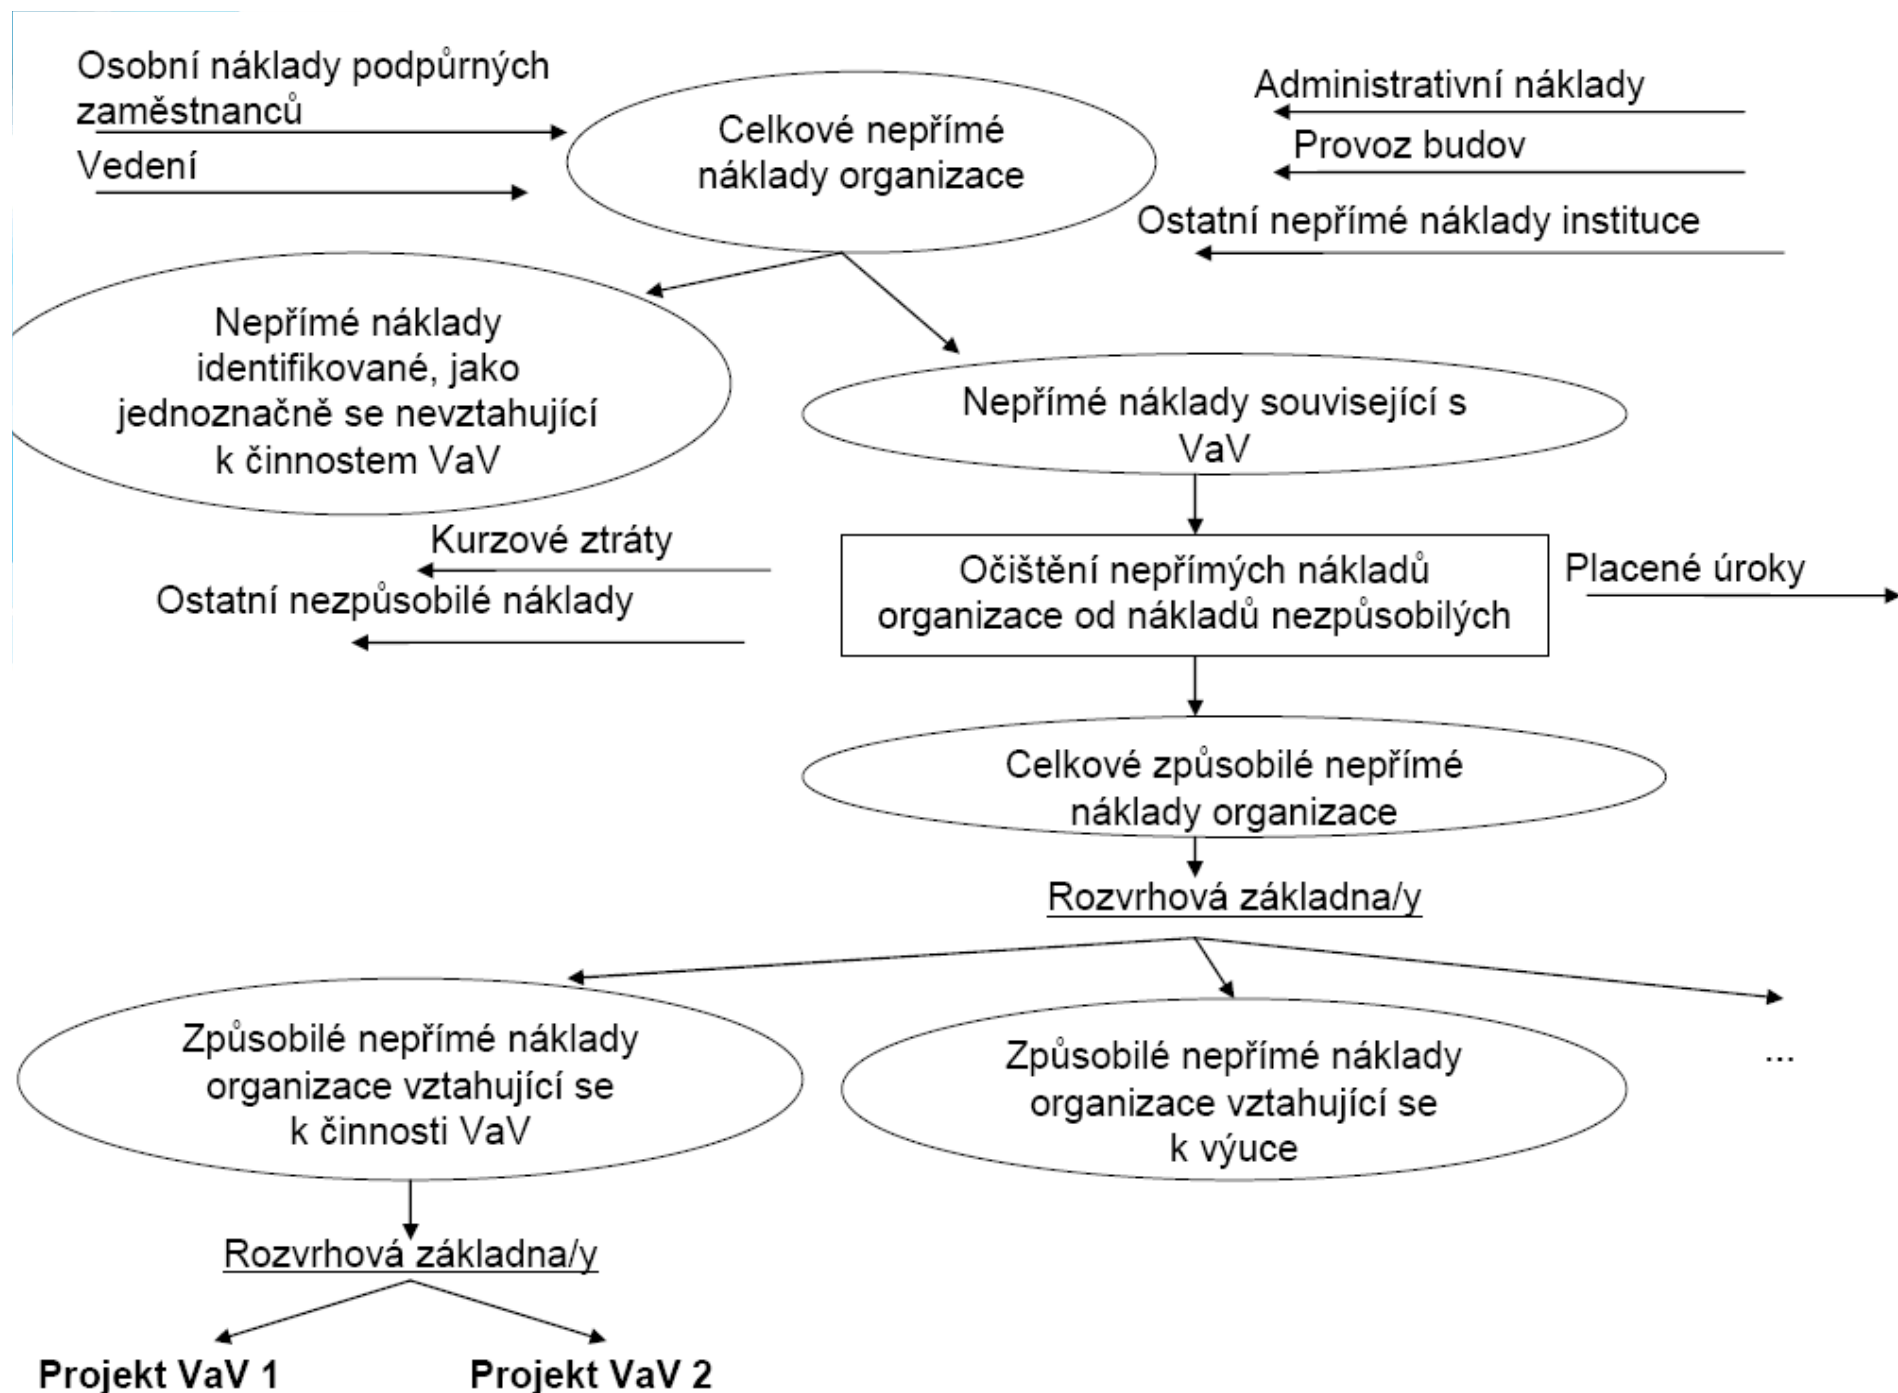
Osobní náklady podpůrných zaměstnanců

Vedení

Celkové nepřímé náklady organizace

Administrativní náklady

Provoz budov

Ostatní nepřímé náklady instituce

Nepřímé náklady identifikované, jako jednoznačně se nevztahující k činnostem VaV

Nepřímé náklady související s VaV

Kurzové ztráty

Ostatní nezpůsobilé náklady

Očištění nepřímých nákladů organizace od nákladů nezpůsobilých

Placené úroky

Celkové způsobilé nepřímé náklady organizace

Rozvrhová základna/y

Způsobilé nepřímé náklady organizace vztahující se k činnosti VaV

Způsobilé nepřímé náklady organizace vztahující se k výuce

...

Rozvrhová základna/y

Projekt VaV 1

Projekt VaV 2